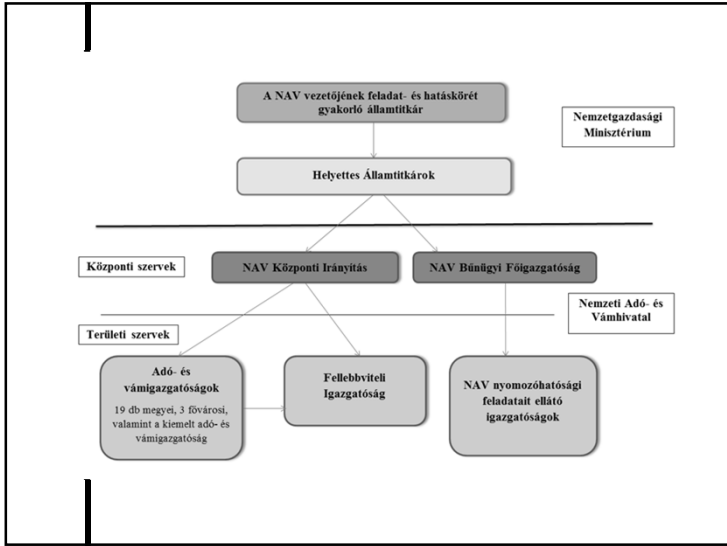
A NAV vezetőjének feladat- és hatáskörét gyakorló államtitkár

Nemzetgazdasági Minisztérium

Helyettes Államtitkárok

Központi szervek

NAV Központi Irányítás

NAV Bűnügyi Főigazgatóság

Nemzeti Adó- és Vámhivatal

Területi szervek

Adó- és vámigazgatóságok

19 db megyei, 3 fővárosi, valamint a kiemelt adó- és vámigazgatóság

Fellebbviteli Igazgatóság

NAV nyomozóhatósági feladatait ellátó igazgatóságok